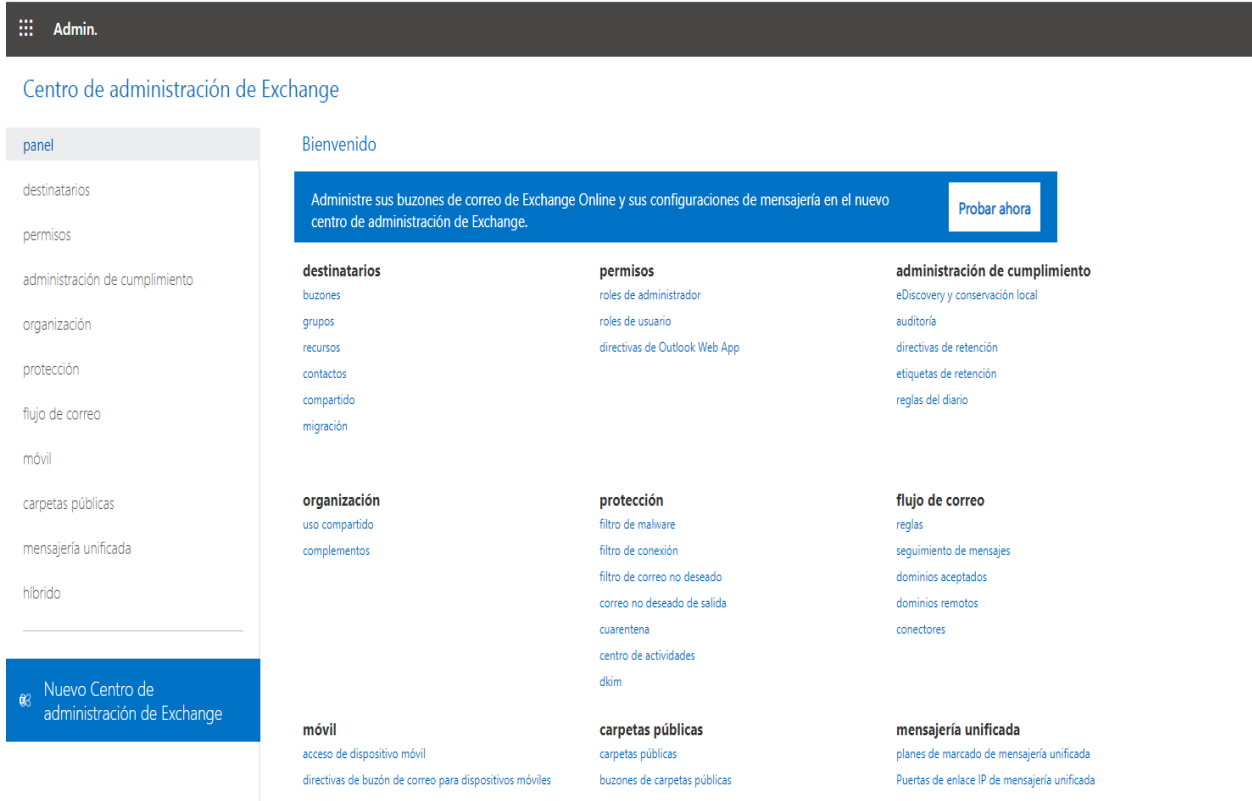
Admin.

Centro de administración de Exchange

panel
destinatarios
permisos
administración de cumplimiento
organización
protección
flujo de correo
móvil
carpetas públicas
mensajería unificada
híbrido

Nuevo Centro de administración de Exchange

Bienvenido

Administre sus buzones de correo de Exchange Online y sus configuraciones de mensajería en el nuevo centro de administración de Exchange.

Probar ahora

destinatarios
buzones
grupos
recursos
contactos
compartido
migración

permisos
roles de administrador
roles de usuario
directivas de Outlook Web App

administración de cumplimiento
eDiscovery y conservación local
auditoría
directivas de retención
etiquetas de retención
reglas del diario

organización
uso compartido
complementos

protección
filtro de malware
filtro de conexión
filtro de correo no deseado
correo no deseado de salida
cuarentena
centro de actividades
dkim

flujo de correo
reglas
seguimiento de mensajes
dominios aceptados
dominios remotos
conectores

móvil
acceso de dispositivo móvil
directivas de buzón de correo para dispositivos móviles

carpetas públicas
carpetas públicas
buzones de carpetas públicas

mensajería unificada
planes de marcado de mensajería unificada
Puertas de enlace IP de mensajería unificada